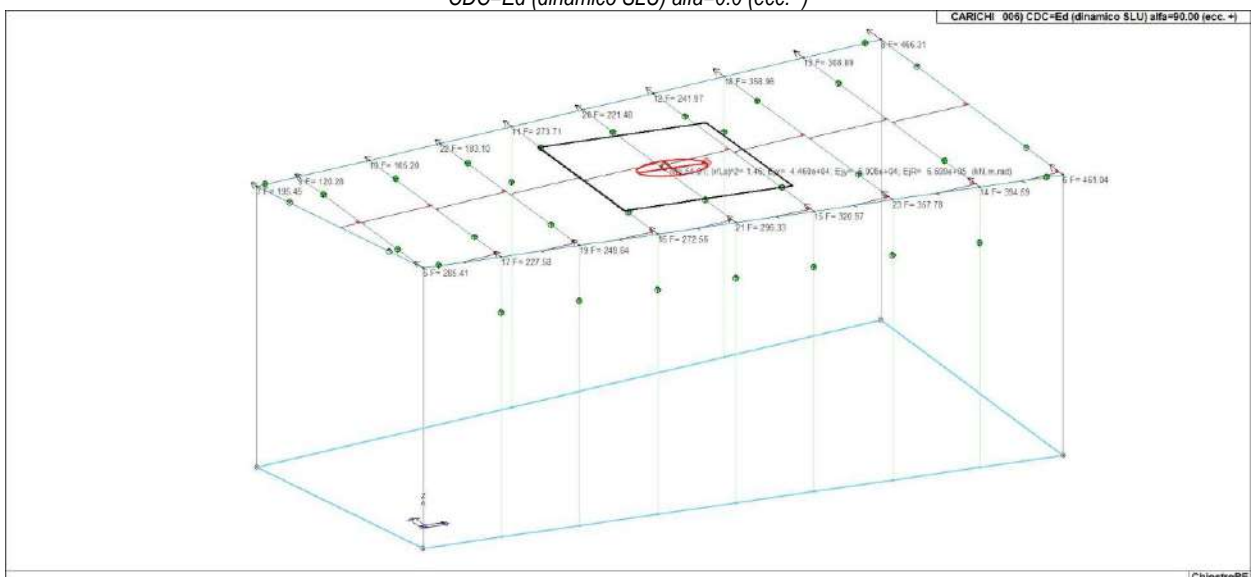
CDC=Ed (dinamico SLU) alfa=0.0 (ecc. +)

CARICHI 006) CDC=Ed (dinamico SLU) alfa=90.00 (ecc. +)

8 F= 466.21
13 F= 308.89
18 F= 358.96
12 F= 241.97
20 F= 221.48
11 F= 273.71
22 F= 183.10
10 F= 165.20
9 F= 120.28
7 F= 195.45
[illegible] (r/Lo)^2= 1.46; Ex= 4.460e+04; Ey= 6.908e+04; EjR= 5.620e+05 (kN,m,rad)
5 F= 461.04
14 F= 294.59
23 F= 357.78
15 F= 320.57
21 F= 296.33
16 F= 272.55
19 F= 249.64
17 F= 227.58
6 F= 285.41

ChiostroRE